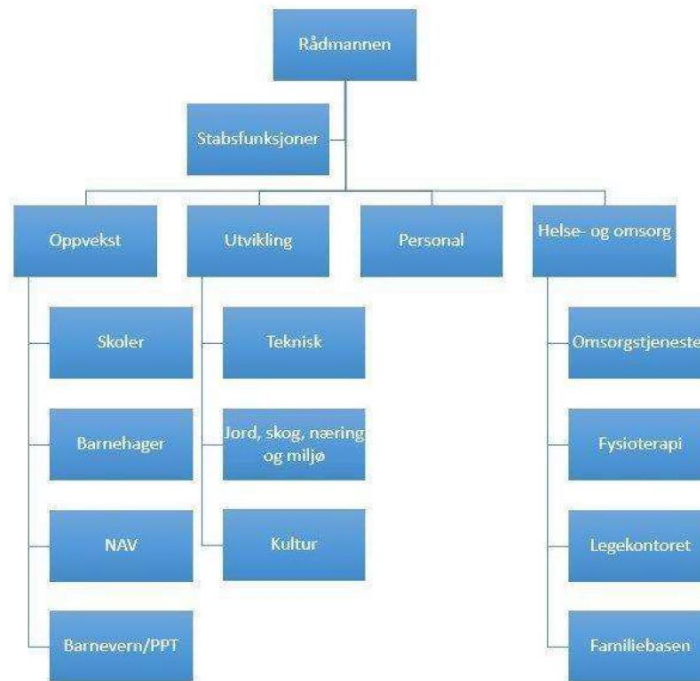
Rådmannen

Stabsfunksjoner

Oppvekst

Utvikling

Personal

Helse- og omsorg

Skoler

Barnehager

NAV

Barnevern/PPT

Teknisk

Jord, skog, næring og miljø

Kultur

Omsorgstjeneste

Fysioterapi

Legekontoret

Familiebasen